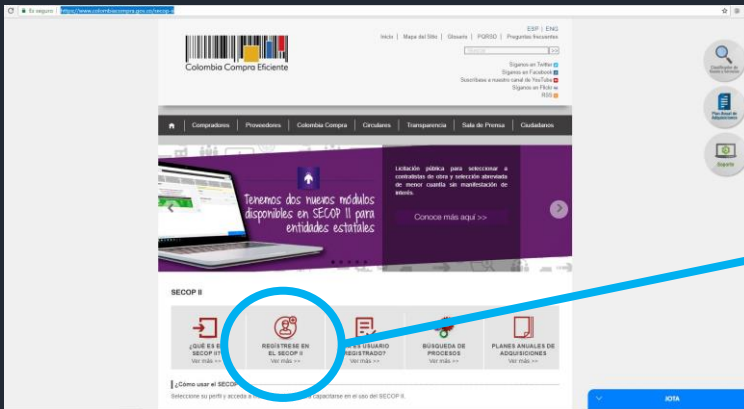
Es seguro | https://www.colombiacompra.gov.co/secop-ii

ESP | ENG

Inicio | Mapa del Sitio | Glosario | PQRSD | Preguntas frecuentes

Colombia Compra Eficiente

Síganos en Twitter
Síganos en Facebook
Suscríbase a nuestro canal de YouTube
Síganos en Flickr
RSS

Compradores | Proveedores | Colombia Compra | Circulares | Transparencia | Sala de Prensa | Ciudadanos

Tenemos dos nuevos módulos disponibles en SECOP II para entidades estatales

Licitación pública para seleccionar a contratistas de obra y selección abreviada de menor cuantía sin manifestación de interés.

Conoce más aquí >>

SECOP II

¿QUÉ ES E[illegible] SECOP II? Ver más >>

REGÍSTRESE EN EL SECOP II Ver más >>

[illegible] USUARIO REGISTRADO? Ver más >>

BÚSQUEDA DE PROCESOS Ver más >>

PLANES ANUALES DE ADQUISICIONES Ver más >>

¿Cómo usar el SECOP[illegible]

Seleccione su perfil y acceda a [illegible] capacitarse en el uso del SECOP II.

Clasificador de Bienes y Servicios

Plan Anual de Adquisiciones

Soporte

IOTA